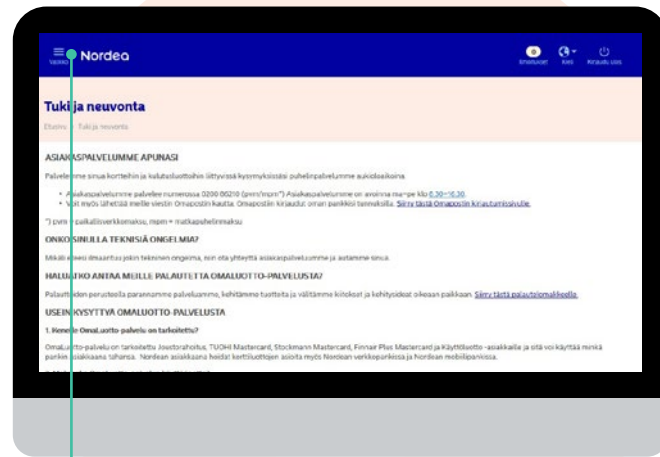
Valikko Nordea

Ilmoitukset Kieli Kirjaudu ulos

Tuki ja neuvonta

Etusivu > Tuki ja neuvonta

ASIAKASPALVELUMME APUNASI

Palvelemme sinua kortteihin ja kulutusluottoihin liittyvissä kysymyksissäsi puhelinpalvelumme aukioloaikoina

- Asiakaspalvelumme palvelee numerossa 0200 00210 (pvm/mpm*) Asiakaspalvelumme on avoinna ma–pe klo 8.30–16.30.
- Voit myös lähettää meille viestin Omapostin kautta. Omapostiin kirjaudut oman pankkisi tunnuksilla. Siirry tästä Omapostin kirjautumissivulle.

*) pvm = paikallisverkkomaksu, mpm = matkapuhelinmaksu

ONKO SINULLA TEKNISIÄ ONGELMIA?

Mikäli sivusi ilmaantuu jokin tekninen ongelma, niin ota yhteyttä asiakaspalveluumme ja autamme sinua.

HALUATKO ANTAA MEILLE PALAUTETTA OMALUOTTO-PALVELUSTA?

Palautteiden perusteella parannamme palveluamme, kehitämme tuotteita ja välitämme kiitokset ja kehitysideat oikeaan paikkaan. Siirry tästä palautelomakkeelle.

USEIN KYSYTTYÄ OMALUOTTO-PALVELUSTA

1. Kenelle OmaLuotto-palvelu on tarkoitettu?

OmaLuotto-palvelu on tarkoitettu Joustorahoitus, TUOHI Mastercard, Stockmann Mastercard, Finnair Plus Mastercard ja Käyttöluotto -asiakkaille ja sitä voi käyttää minkä pankin asiakkaana tahansa. Nordean asiakkaana hoidat korttiluottojen asioita myös Nordean verkkopalvelussa ja Nordean mobiilipankissa.